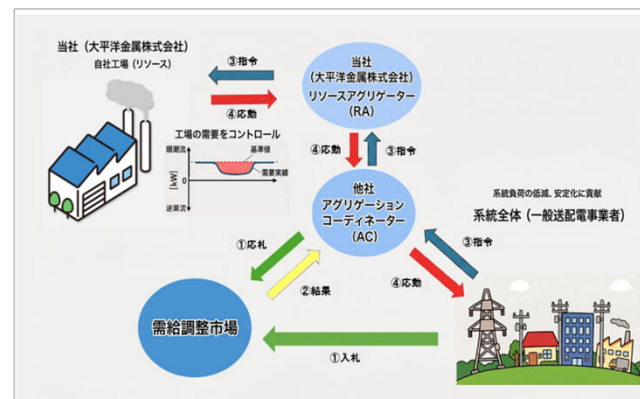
当社（大平洋金属株式会社）
自社工場（リソース）

③指令
④応動

当社
（大平洋金属株式会社）
リソースアグリゲーター
（RA）

工場の需要をコントロール
順潮流
基準値
[kW]
0
需要実績
逆潮流

④応動
③指令

他社
アグリゲーション
コーディネーター
（AC）

系統負荷の低減、安定化に貢献
系統全体（一般送配電事業者）

①応札
②結果
③指令
④応動

需給調整市場

①入札